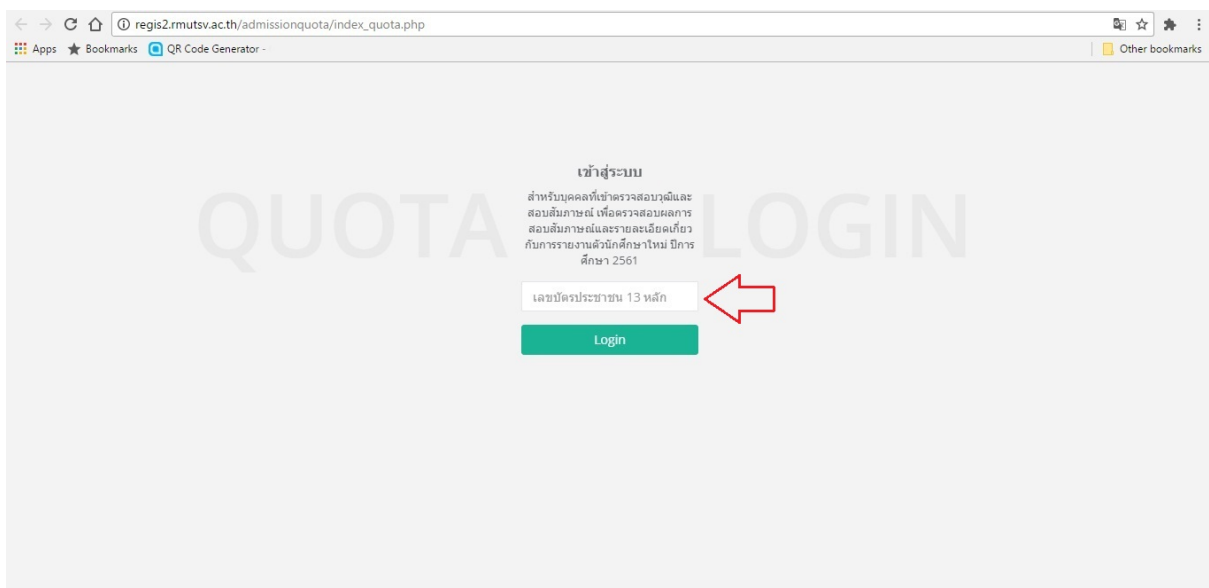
regis2.rmutsv.ac.th/admissionquota/index_quota.php

Apps Bookmarks QR Code Generator -

Other bookmarks

QUOTA LOGIN

เข้าสู่ระบบ

สำหรับบุคคลที่เข้าตรวจสอบวุฒิและสอบสัมภาษณ์ เพื่อตรวจสอบผลการสอบสัมภาษณ์และรายละเอียดเกี่ยวกับการรายงานตัวนักศึกษาใหม่ ปีการศึกษา 2561

เลขบัตรประชาชน 13 หลัก

Login